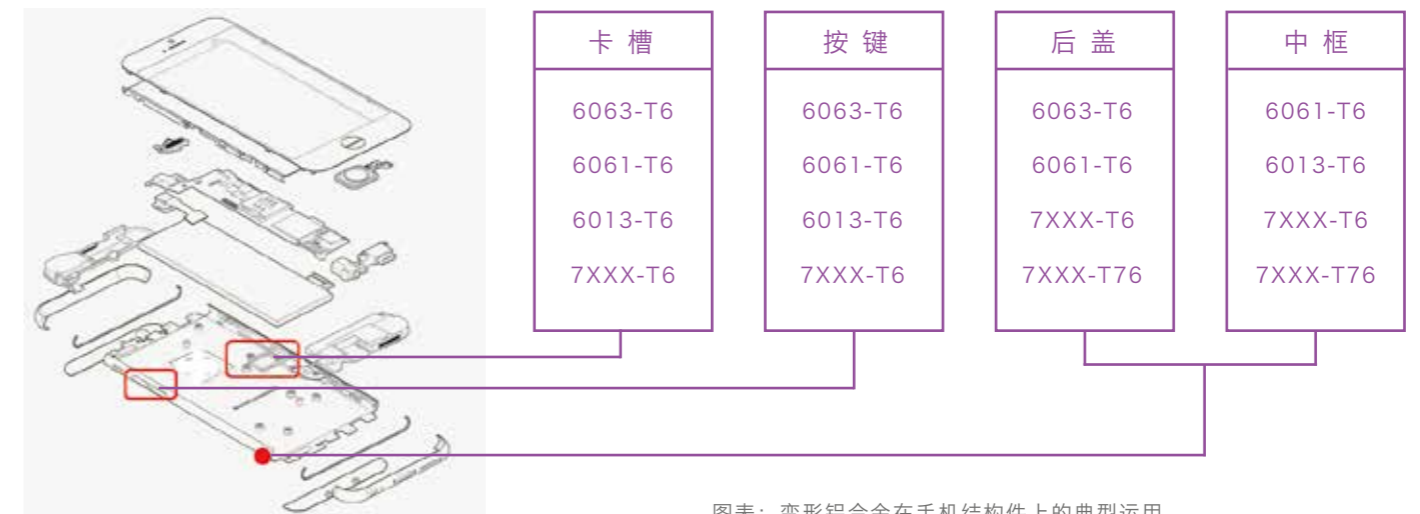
| 卡 槽 |
|---|
| 6063-T6 |
| 6061-T6 |
| 6013-T6 |
| 7XXX-T6 |

| 按 键 |
|---|
| 6063-T6 |
| 6061-T6 |
| 6013-T6 |
| 7XXX-T6 |

| 后 盖 |
|---|
| 6063-T6 |
| 6061-T6 |
| 7XXX-T6 |
| 7XXX-T76 |

| 中 框 |
|---|
| 6061-T6 |
| 6013-T6 |
| 7XXX-T6 |
| 7XXX-T76 |

图表：变形铝合金在手机结构件上的典型运用